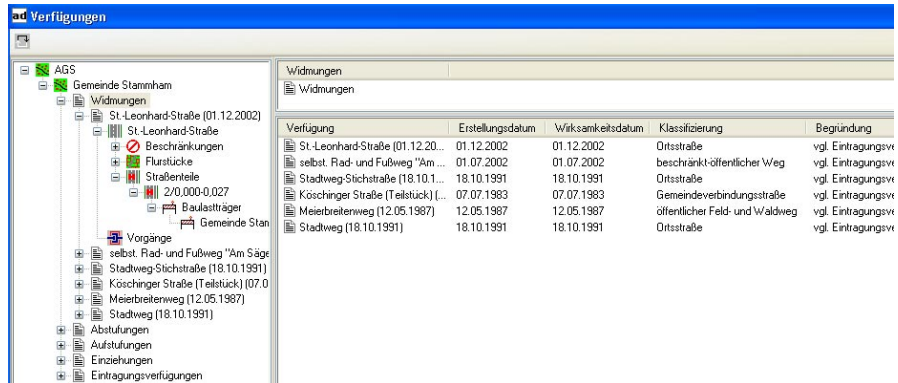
ad Verfügungen

AGS
Gemeinde Stammham
Widmungen
St.-Leonhard-Straße (01.12.2002)
St.-Leonhard-Straße
Beschränkungen
Flurstücke
Straßenteile
2/0,000-0,027
Baulastträger
Gemeinde Stan
Vorgänge
selbst. Rad- und Fußweg "Am Säge
Stadtweg-Stichstraße (18.10.1991)
Köschinger Straße (Teilstück) (07.0
Meierbreitenweg (12.05.1987)
Stadtweg (18.10.1991)
Abstufungen
Aufstufungen
Einziehungen
Eintragungsverfügungen

Widmungen
Widmungen

| Verfügung | Erstellungsdatum | Wirksamkeitsdatum | Klassifizierung | Begründung |
|---|---|---|---|---|
| St.-Leonhard-Straße (01.12.20... | 01.12.2002 | 01.12.2002 | Ortsstraße | vgl. Eintragungsve |
| selbst. Rad- und Fußweg "Am ... | 01.07.2002 | 01.07.2002 | beschränkt-öffentlicher Weg | vgl. Eintragungsve |
| Stadtweg-Stichstraße (18.10.1... | 18.10.1991 | 18.10.1991 | Ortsstraße | vgl. Eintragungsve |
| Köschinger Straße (Teilstück) (... | 07.07.1983 | 07.07.1983 | Gemeindeverbindungsstraße | vgl. Eintragungsve |
| Meierbreitenweg (12.05.1987) | 12.05.1987 | 12.05.1987 | öffentlicher Feld- und Waldweg | vgl. Eintragungsve |
| Stadtweg (18.10.1991) | 18.10.1991 | 18.10.1991 | Ortsstraße | vgl. Eintragungsve |